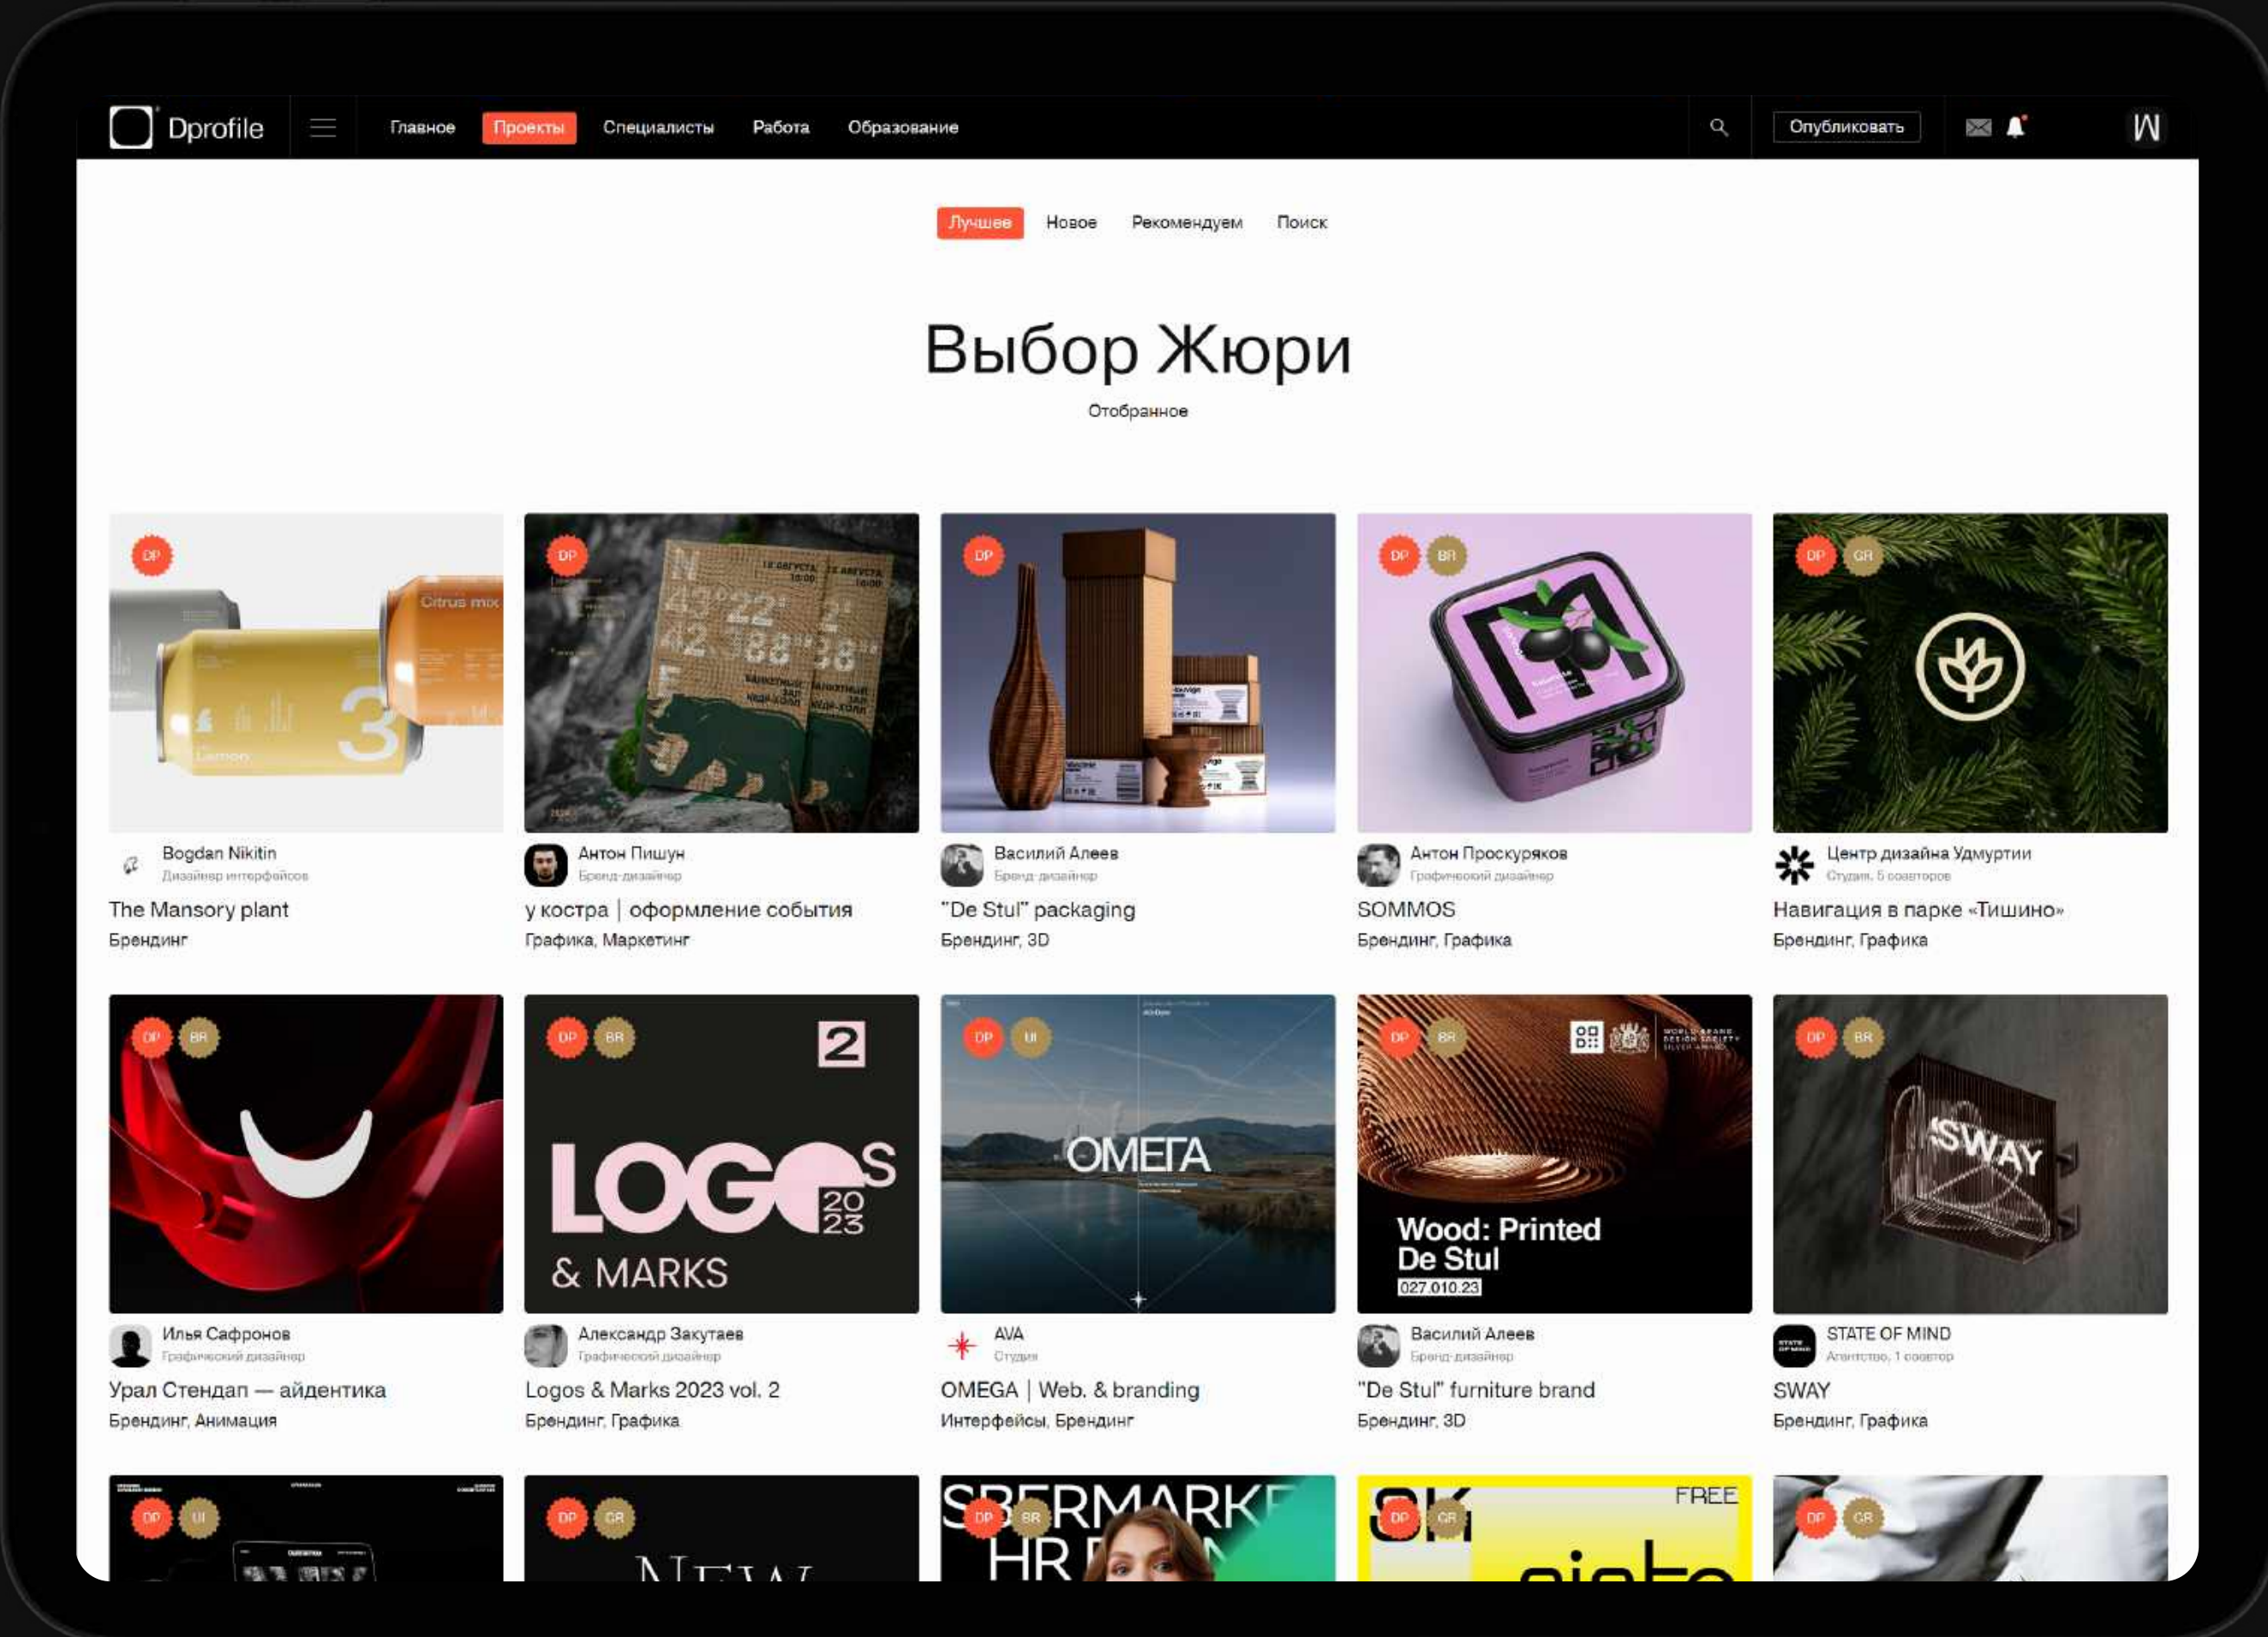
Dprofile

Главное Проекты Специалисты Работа Образование

Опубликовать

Лучшее Новое Рекомендуем Поиск

Выбор Жюри

Отобранное

DP

Citrus mix

3

Bogdan Nikitin
Дизайнер интерфейсов

The Mansory plant
Брендинг

DP

Антон Пишун
Бренд-дизайнер

у костра | оформление события
Графика, Маркетинг

DP

Василий Алеев
Бренд-дизайнер

"De Stul" packaging
Брендинг, 3D

DP BR

Антон Проскуряков
Графический дизайнер

SOMMOS
Брендинг, Графика

DP GR

Центр дизайна Удмуртии
Студия, 5 соавторов

Навигация в парке «Тишино»
Брендинг, Графика

DP BR

Илья Сафронов
Графический дизайнер

Урал Стендап — айдентика
Брендинг, Анимация

DP BR

2

LOGOS 2023 & MARKS

Александр Закутаев
Графический дизайнер

Logos & Marks 2023 vol. 2
Брендинг, Графика

DP UI

ОМЕГА

AVA
Студия

OMEGA | Web. & branding
Интерфейсы, Брендинг

DP BR

Wood: Printed De Stul
027.010.23

Василий Алеев
Бренд-дизайнер

"De Stul" furniture brand
Брендинг, 3D

DP BR

SWAY

STATE OF MIND
Агентство, 1 соавтор

SWAY
Брендинг, Графика

DP UI

DP GR

DP BR

SBERMARKET HR

DP GR

FREE

DP GR